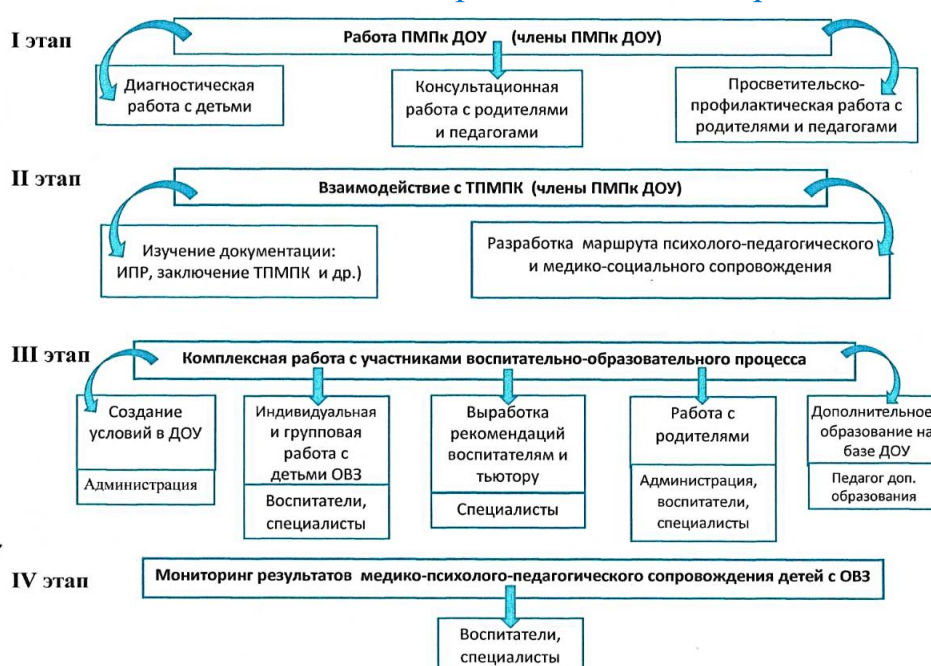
I этап

Работа ПМПк ДОУ (члены ПМПк ДОУ)

Диагностическая работа с детьми

Консультационная работа с родителями и педагогами

Просветительско-профилактическая работа с родителями и педагогами

II этап

Взаимодействие с ТПМПК (члены ПМПк ДОУ)

Изучение документации: ИПР, заключение ТПМПК и др.)

Разработка маршрута психолого-педагогического и медико-социального сопровождения

III этап

Комплексная работа с участниками воспитательно-образовательного процесса

Создание условий в ДОУ

Администрация

Индивидуальная и групповая работа с детьми ОВЗ

Воспитатели, специалисты

Выработка рекомендаций воспитателям и тьютору

Специалисты

Работа с родителями

Администрация, воспитатели, специалисты

Дополнительное образование на базе ДОУ

Педагог доп. образования

IV этап

Мониторинг результатов медико-психолого-педагогического сопровождения детей с ОВЗ

Воспитатели, специалисты